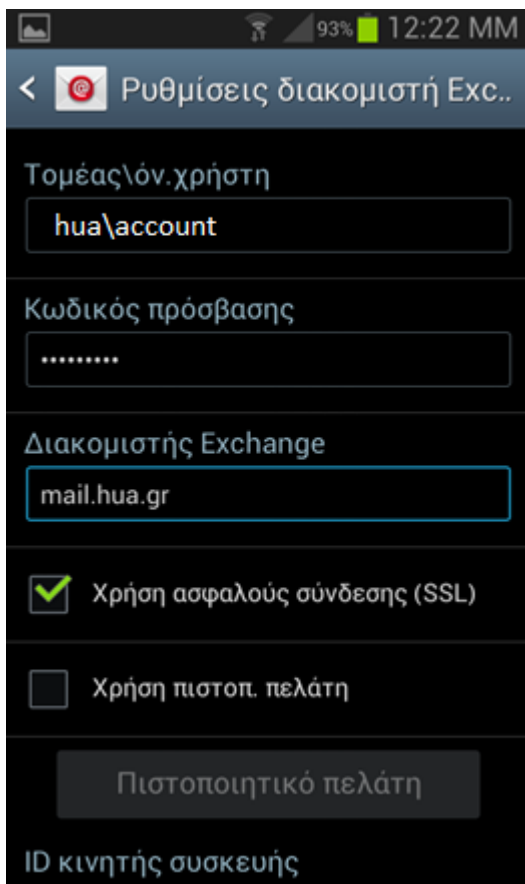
93% 12:22 MM

Ρυθμίσεις διακομιστή Exc..

Τομέας\όν.χρήστη

hua\account

Κωδικός πρόσβασης

.........

Διακομιστής Exchange

mail.hua.gr

Χρήση ασφαλούς σύνδεσης (SSL)

Χρήση πιστοπ. πελάτη

Πιστοποιητικό πελάτη

ID κινητής συσκευής